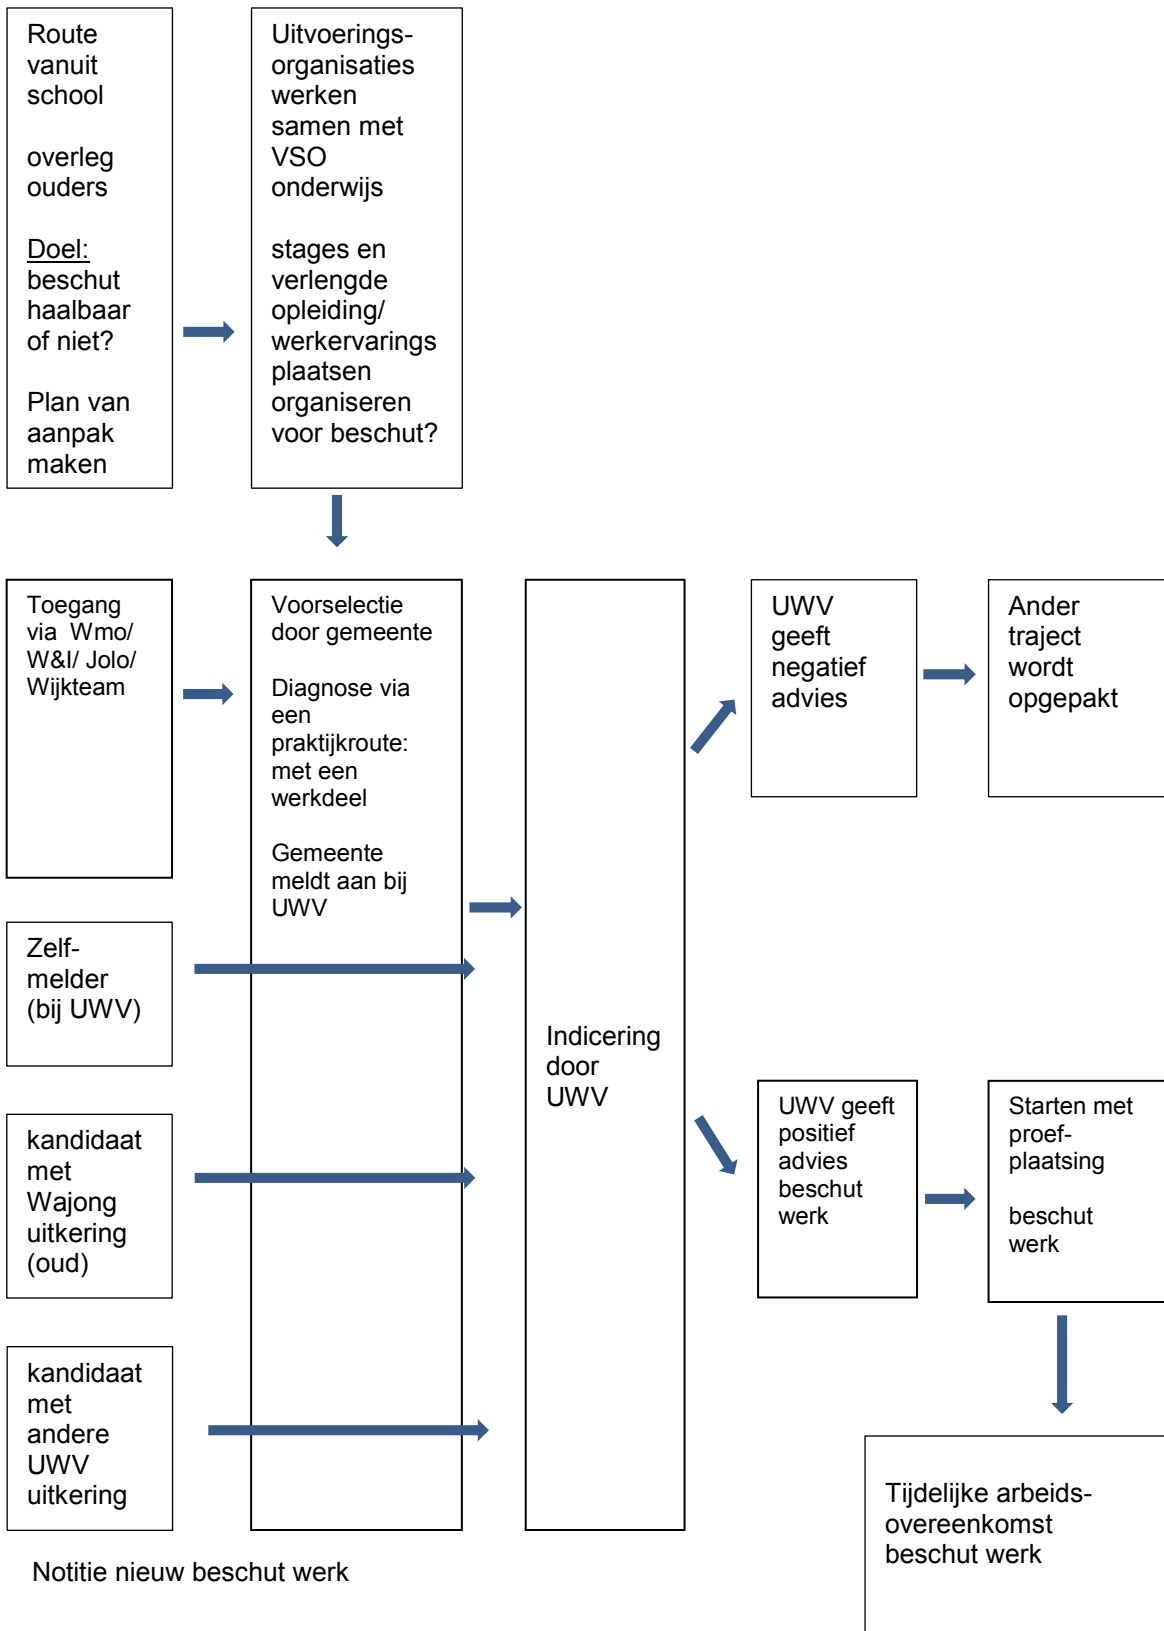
Route vanuit school

overleg ouders

Doel: beschut haalbaar of niet?

Plan van aanpak maken

Uitvoerings-organisaties werken samen met VSO onderwijs

stages en verlengde opleiding/ werkervarings plaatsen organiseren voor beschut?

Toegang via Wmo/ W&I/ Jolo/ Wijkteam

Voorselectie door gemeente

Diagnose via een praktijkroute: met een werkdeel

Gemeente meldt aan bij UWV

Indicering door UWV

UWV geeft negatief advies

Ander traject wordt opgepakt

Zelf-melder (bij UWV)

kandidaat met Wajong uitkering (oud)

kandidaat met andere UWV uitkering

UWV geeft positief advies beschut werk

Starten met proef-plaatsing

beschut werk

Tijdelijke arbeids-overeenkomst beschut werk

Notitie nieuw beschut werk